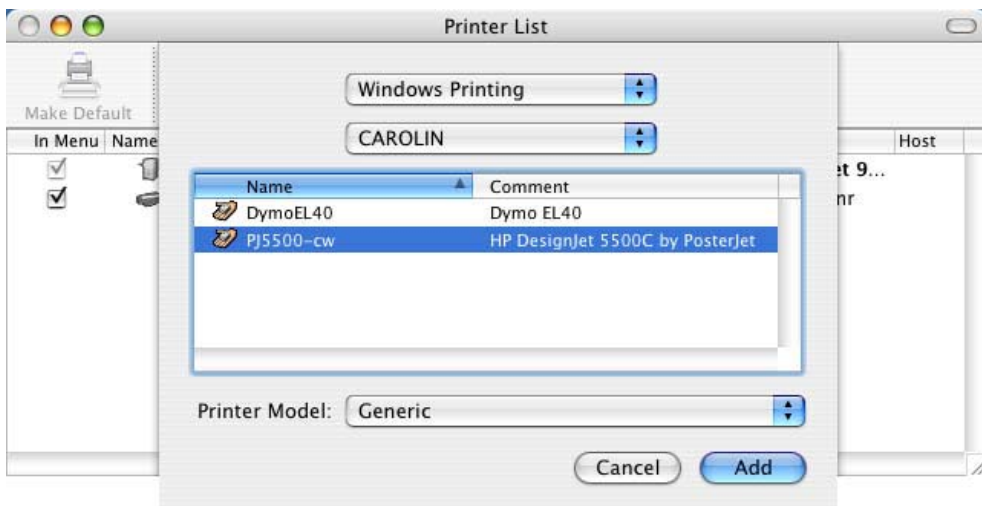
Printer List

Make Default

In Menu | Name

Host

et 9...

nr

Windows Printing

CAROLIN

| Name | Comment |
|---|---|
| DymoEL40 | Dymo EL40 |
| PJ5500-cw | HP DesignJet 5500C by PosterJet |

Printer Model: Generic

Cancel

Add